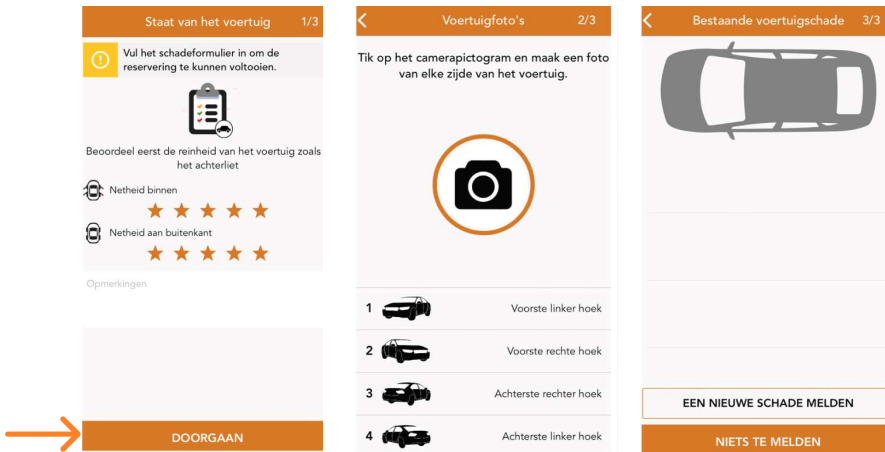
Staat van het voertuig 1/3

Vul het schadeformulier in om de reservering te kunnen voltooien.

Beoordeel eerst de reinheid van het voertuig zoals het achterliet

Netheid binnen

Netheid aan buitenkant

Opmerkingen

DOORGAAN

Voertuigfoto's 2/3

Tik op het camerapictogram en maak een foto van elke zijde van het voertuig.

1 Voorste linker hoek

2 Voorste rechte hoek

3 Achterste rechter hoek

4 Achterste linker hoek

Bestaande voertuigschade 3/3

EEN NIEUWE SCHADE MELDEN

NIETS TE MELDEN